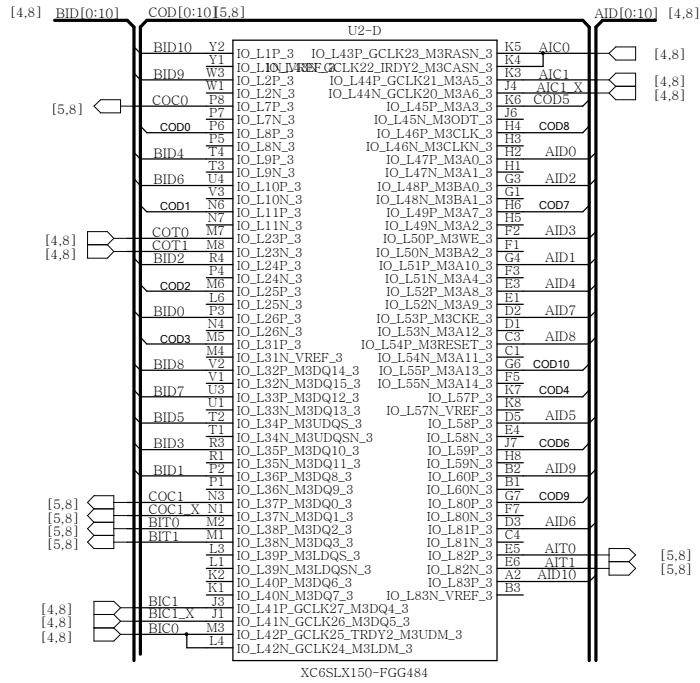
[4,8] BID[0:10] COD[0:10][5,8]

U2-D

AID[0:10] [4,8]

BID10 Y2 IO_L1P_3
Y1 IO_L1N_VREF_3
BID9 W3 IO_L2P_3
W1 IO_L2N_3
[5,8] COC0 P8 IO_L7P_3
P7 IO_L7N_3
COD0 P6 IO_L8P_3
P5 IO_L8N_3
BID4 T4 IO_L9P_3
T3 IO_L9N_3
BID6 U4 IO_L10P_3
V3 IO_L10N_3
COD1 N6 IO_L11P_3
N7 IO_L11N_3
COT0 M7 IO_L23P_3
[4,8] COT1 M8 IO_L23N_3
[4,8] BID2 R4 IO_L24P_3
P4 IO_L24N_3
COD2 M6 IO_L25P_3
L6 IO_L25N_3
BID0 P3 IO_L26P_3
N4 IO_L26N_3
COD3 M5 IO_L31P_3
M4 IO_L31N_VREF_3
BID8 V2 IO_L32P_M3DQ14_3
V1 IO_L32N_M3DQ15_3
BID7 U3 IO_L33P_M3DQ12_3
U1 IO_L33N_M3DQ13_3
BID5 T2 IO_L34P_M3UDQS_3
T1 IO_L34N_M3UDQSN_3
BID3 R3 IO_L35P_M3DQ10_3
R1 IO_L35N_M3DQ11_3
BID1 P2 IO_L36P_M3DQ8_3
P1 IO_L36N_M3DQ9_3
[5,8] COC1 N3 IO_L37P_M3DQ0_3
[5,8] COC1_X N1 IO_L37N_M3DQ1_3
[5,8] BIT0 M2 IO_L38P_M3DQ2_3
[5,8] BIT1 M1 IO_L38N_M3DQ3_3
L3 IO_L39P_M3LDQS_3
L1 IO_L39N_M3LDQSN_3
K2 IO_L40P_M3DQ6_3
K1 IO_L40N_M3DQ7_3
[4,8] BIC1 J3 IO_L41P_GCLK27_M3DQ4_3
[4,8] BIC1_X J1 IO_L41N_GCLK26_M3DQ5_3
[4,8] BIC0 M3 IO_L42P_GCLK25_TRDY2_M3UDM_3
L4 IO_L42N_GCLK24_M3LDM_3

IO_L43P_GCLK23_M3RASN_3 K5 AIC0 [4,8]
IO_L43N_GCLK22_IRDY2_M3CASN_3 K4
IO_L44P_GCLK21_M3A5_3 K3 AIC1 [4,8]
IO_L44N_GCLK20_M3A6_3 J4 AIC1_X [4,8]
IO_L45P_M3A3_3 K6 COD5
IO_L45N_M3ODT_3 J6
IO_L46P_M3CLK_3 H4 COD8
IO_L46N_M3CLKN_3 H3
IO_L47P_M3A0_3 H2 AID0
IO_L47N_M3A1_3 H1
IO_L48P_M3BA0_3 G3 AID2
IO_L48N_M3BA1_3 G1
IO_L49P_M3A7_3 H6 COD7
IO_L49N_M3A2_3 H5
IO_L50P_M3WE_3 F2 AID3
IO_L50N_M3BA2_3 F1
IO_L51P_M3A10_3 G4 AID1
IO_L51N_M3A4_3 F3
IO_L52P_M3A8_3 E3 AID4
IO_L52N_M3A9_3 E1
IO_L53P_M3CKE_3 D2 AID7
IO_L53N_M3A12_3 D1
IO_L54P_M3RESET_3 C3 AID8
IO_L54N_M3A11_3 C1
IO_L55P_M3A13_3 G6 COD10
IO_L55N_M3A14_3 F5
IO_L57P_3 K7 COD4
IO_L57N_VREF_3 K8
IO_L58P_3 D5 AID5
IO_L58N_3 E4
IO_L59P_3 J7 COD6
IO_L59N_3 H8
IO_L60P_3 B2 AID9
IO_L60N_3 B1
IO_L80P_3 G7 COD9
IO_L80N_3 F7
IO_L81P_3 D3 AID6
IO_L81N_3 C4
IO_L82P_3 E5 AIT0 [5,8]
IO_L82N_3 E6 AIT1 [5,8]
IO_L83P_3 A2 AID10
IO_L83N_VREF_3 B3

XC6SLX150-FGG484